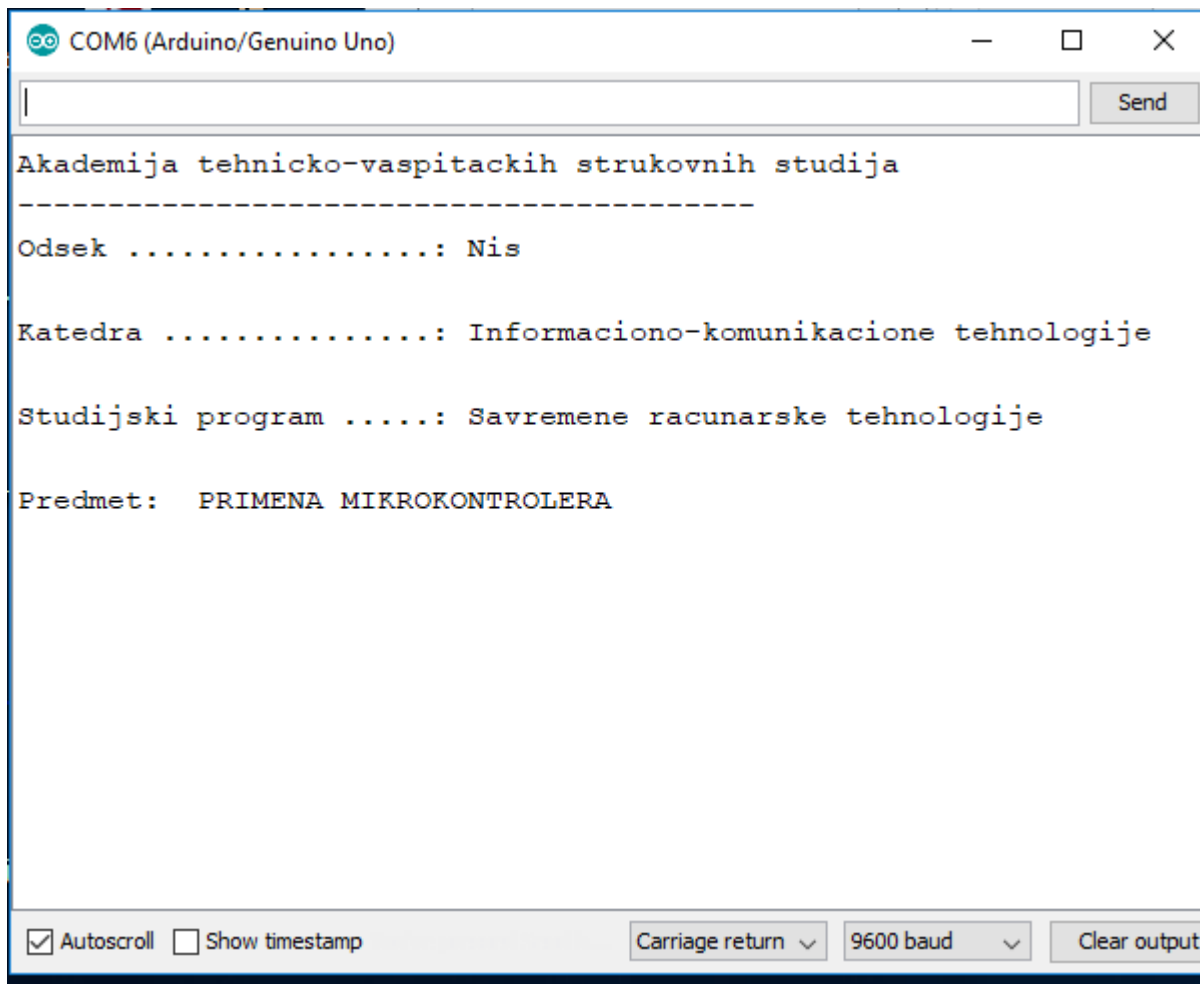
COM6 (Arduino/Genuino Uno)

Send

Akademija tehnicko-vaspitackih strukovnih studija
----------------------------------------

Odsek ................: Nis

Katedra ..............: Informaciono-komunikacione tehnologije

Studijski program .....: Savremene racunarske tehnologije

Predmet:  PRIMENA MIKROKONTROLERA

Autoscroll  Show timestamp  Carriage return  9600 baud  Clear output